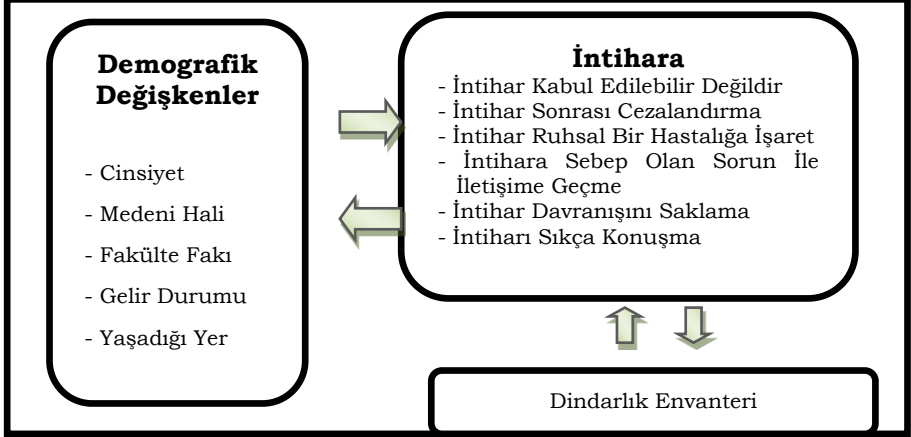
Demografik Değişkenler

- Cinsiyet
- Medeni Hali
- Fakülte Fakı
- Gelir Durumu
- Yaşadığı Yer

İntihara
- İntihar Kabul Edilebilir Değildir
- İntihar Sonrası Cezalandırma
- İntihar Ruhsal Bir Hastalığa İşaret
- İntihara Sebep Olan Sorun İle İletişime Geçme
- İntihar Davranışını Saklama
- İntiharı Sıkça Konuşma

Dindarlık Envanteri